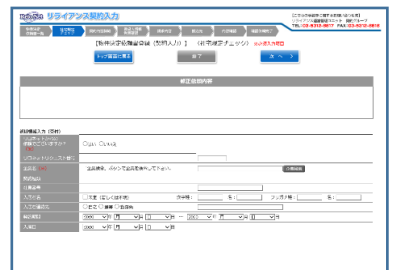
リライアンス契約入力

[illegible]

[新規ご契約者登録（契約入力）]（お客様チェック） ※は必須入力項目

トップ画面に戻る

戻る

次へ

修正依頼内容

契約者入力（契約）

Ogai Osaka

住所検索

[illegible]

口座番号

入力区分

入力区分

契約期間

入居日